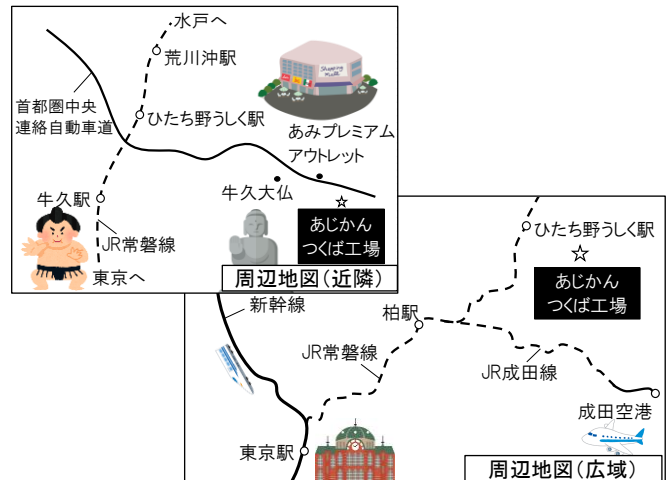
水戸へ
荒川沖駅
首都圏中央連絡自動車道
ひたち野うしく駅
あみプレミアムアウトレット
Shopping Mall
牛久駅
牛久大仏
☆
あじかん
つくば工場
JR常磐線
東京へ
周辺地図(近隣)

ひたち野うしく駅
☆
あじかん
つくば工場
新幹線
柏駅
JR常磐線
JR成田線
成田空港
東京駅
周辺地図(広域)